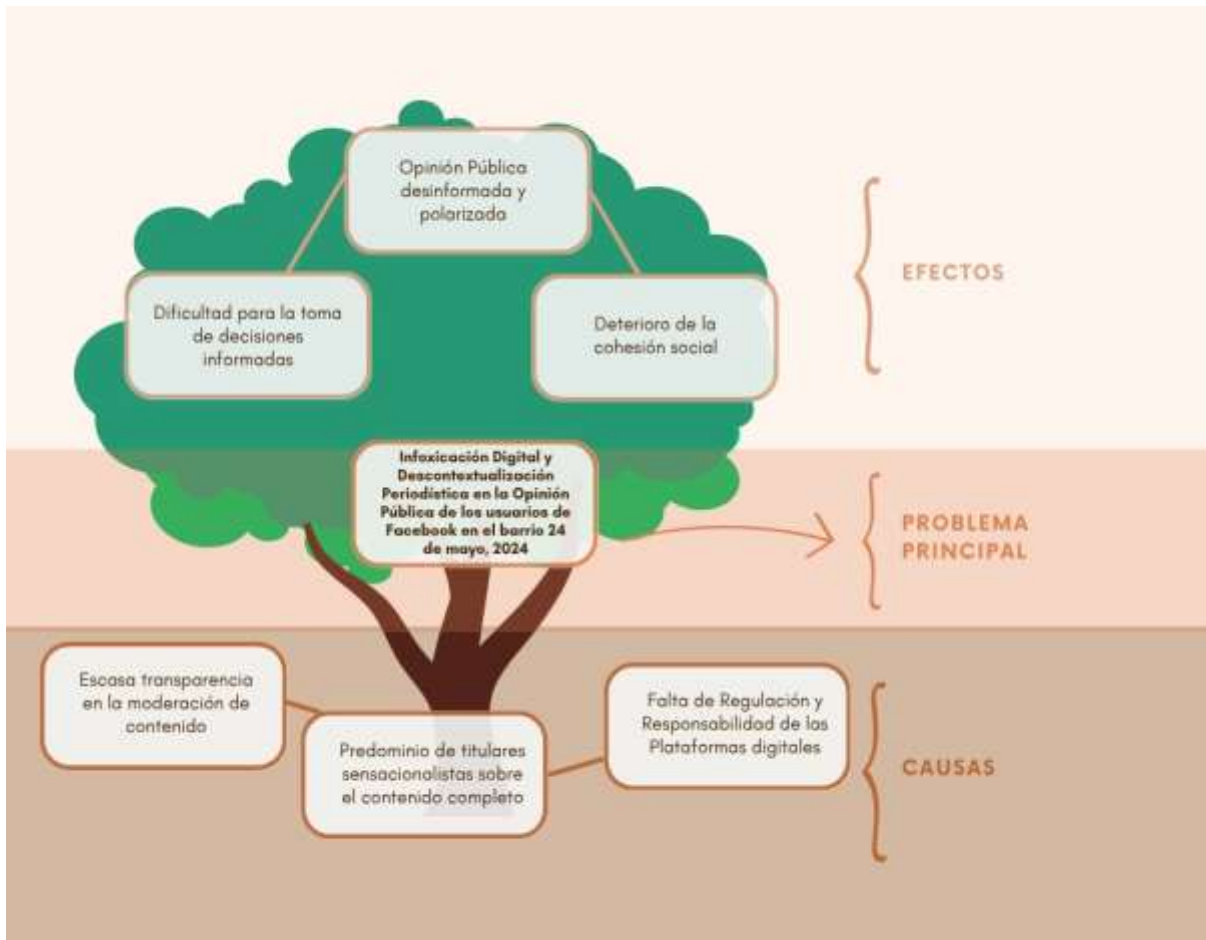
Opinión Pública desinformada y polarizada

Dificultad para la toma de decisiones informadas

Deterioro de la cohesión social

EFECTOS

Infoxicación Digital y Descontextualización Periodística en la Opinión Pública de los usuarios de Facebook en el barrio 24 de mayo, 2024

PROBLEMA PRINCIPAL

Escasa transparencia en la moderación de contenido

Predominio de titulares sensacionalistas sobre el contenido completo

Falta de Regulación y Responsabilidad de las Plataformas digitales

CAUSAS